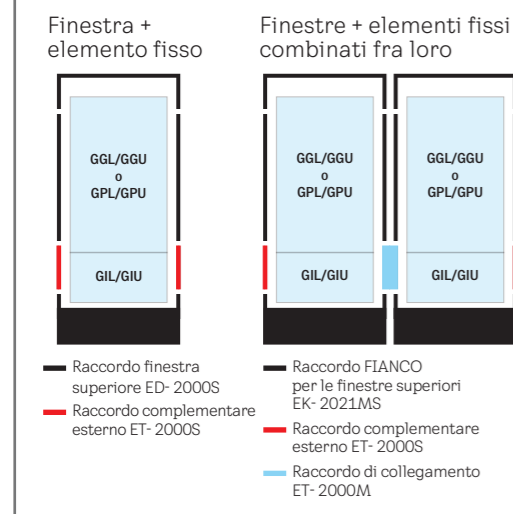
Finestra + elemento fisso

GGL/GGU
o
GPL/GPU

GIL/GIU

Raccordo finestra superiore ED- 2000S

Raccordo complementare esterno ET- 2000S

Finestre + elementi fissi combinati fra loro

GGL/GGU
o
GPL/GPU

GIL/GIU

GGL/GGU
o
GPL/GPU

GIL/GIU

Raccordo FIANCO per le finestre superiori EK- 2021MS

Raccordo complementare esterno ET- 2000S

Raccordo di collegamento ET- 2000M